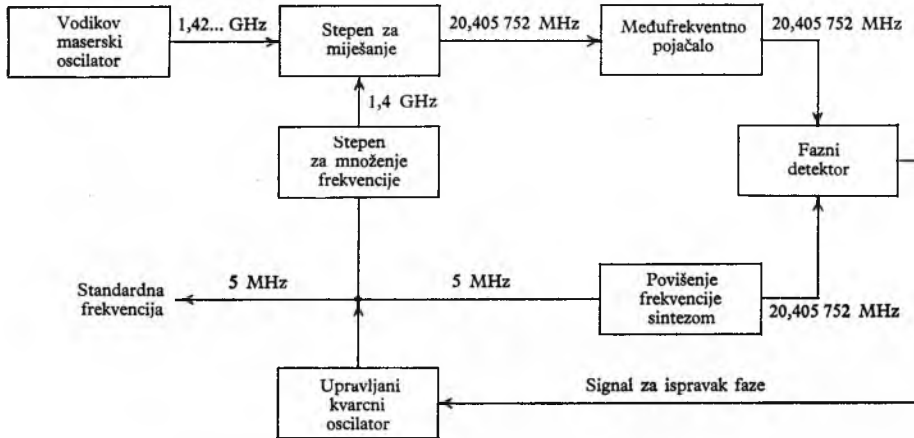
Vodikov maserski oscilator

1,42... GHz

Stepen za miješanje

20,405 752 MHz

Međufrekventno pojačalo

20,405 752 MHz

1,4 GHz

Stepen za množenje frekvencije

Fazni detektor

Standardna frekvencija

5 MHz

5 MHz

Povišenje frekvencije sintezom

20,405 752 MHz

Upravljani kvarcni oscilator

Signal za ispravak faze